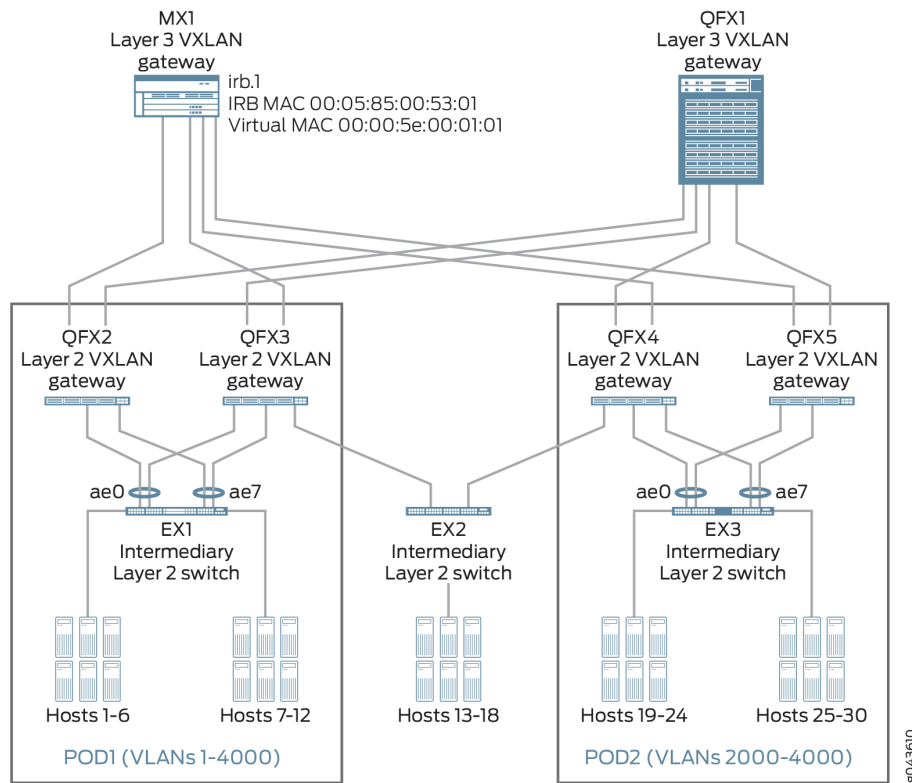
MX1
Layer 3 VXLAN
gateway

irb.1
IRB MAC 00:05:85:00:53:01
Virtual MAC 00:00:5e:00:01:01

QFX1
Layer 3 VXLAN
gateway

QFX2
Layer 2 VXLAN
gateway

QFX3
Layer 2 VXLAN
gateway

QFX4
Layer 2 VXLAN
gateway

QFX5
Layer 2 VXLAN
gateway

ae0

ae7

EX1
Intermediary
Layer 2 switch

EX2
Intermediary
Layer 2 switch

ae0

ae7

EX3
Intermediary
Layer 2 switch

Hosts 1-6

Hosts 7-12

Hosts 13-18

Hosts 19-24

Hosts 25-30

POD1 (VLANs 1-4000)

POD2 (VLANs 2000-4000)

g043610